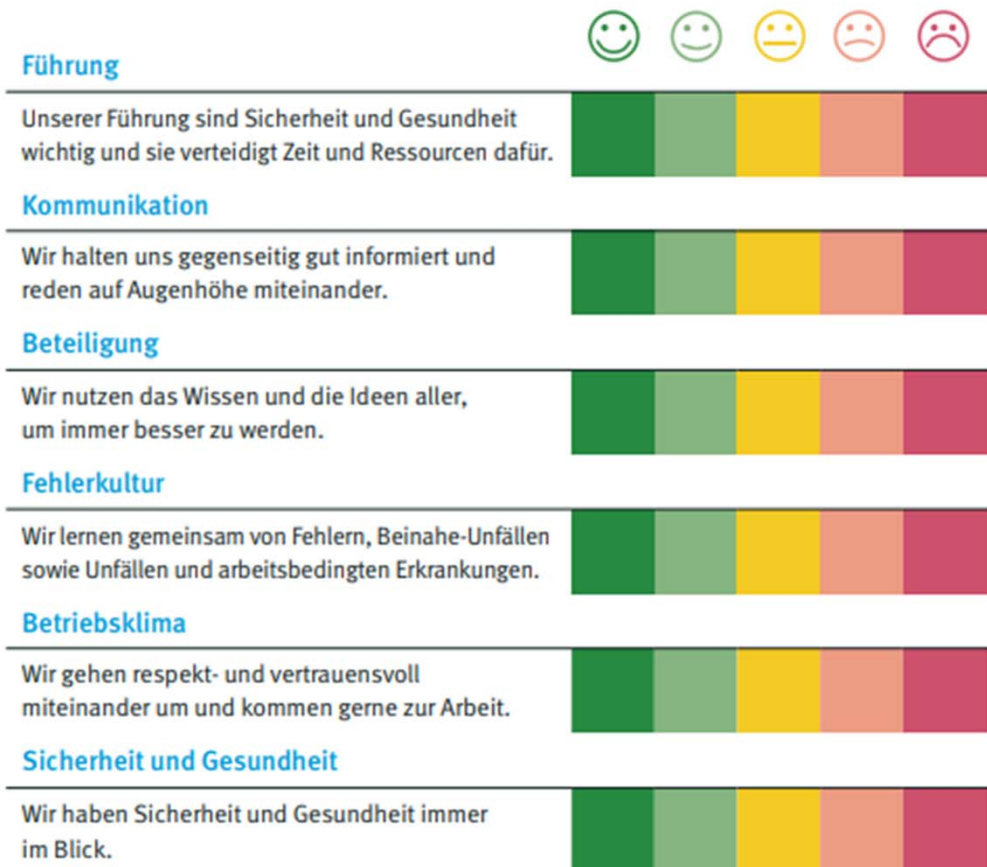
Führung

Unserer Führung sind Sicherheit und Gesundheit wichtig und sie verteidigt Zeit und Ressourcen dafür.

Kommunikation

Wir halten uns gegenseitig gut informiert und reden auf Augenhöhe miteinander.

Beteiligung

Wir nutzen das Wissen und die Ideen aller, um immer besser zu werden.

Fehlerkultur

Wir lernen gemeinsam von Fehlern, Beinahe-Unfällen sowie Unfällen und arbeitsbedingten Erkrankungen.

Betriebsklima

Wir gehen respekt- und vertrauensvoll miteinander um und kommen gerne zur Arbeit.

Sicherheit und Gesundheit

Wir haben Sicherheit und Gesundheit immer im Blick.